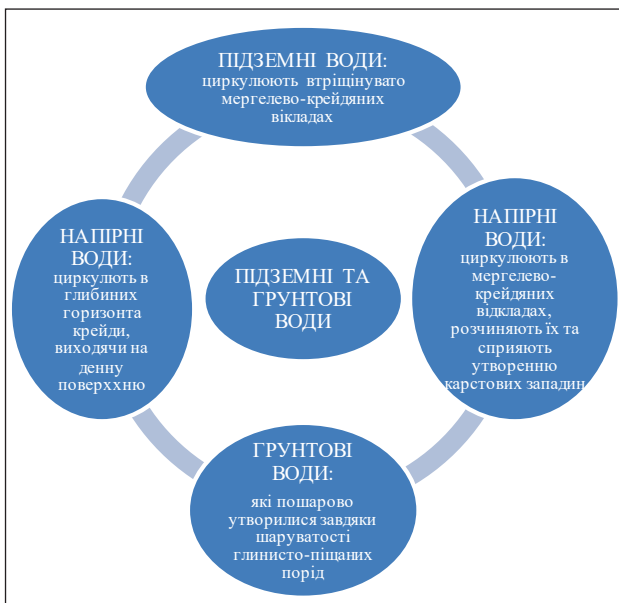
ПІДЗЕМНІ ВОДИ:
циркулюють втріщінувато мергелево-крейдяних вікладах

НАПІРНІ ВОДИ:
циркулюють в мергелево-крейдяних відкладах, розчиняють їх та сприяють утворенню карстових западин

ГРУНТОВІ ВОДИ:
які пошарово утворилися завдяки шаруватості глинисто-піщаних порід

НАПІРНІ ВОДИ:
циркулють в глибиних горизонта крейди, виходячи на денну поверххню

ПІДЗЕМНІ ТА ГРУНТОВІ ВОДИ